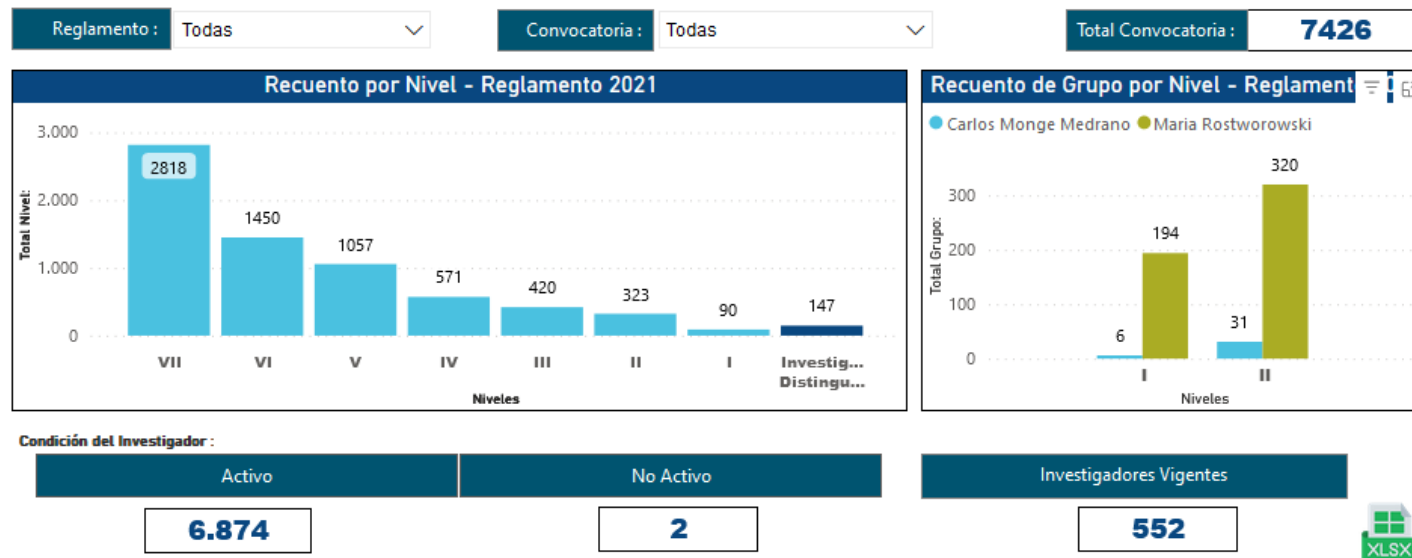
Reglamento : Todas

Convocatoria : Todas

Total Convocatoria : 7426

Recuento por Nivel - Reglamento 2021

3.000
2.000
1.000
0
Total Nivel:

2818
1450
1057
571
420
323
90
147

VII VI V IV III II I Investig... Distingu...
Niveles

Recuento de Grupo por Nivel - Reglament

Carlos Monge Medrano Maria Rostworowski

300
200
100
0
Total Grupo:

6
194
31
320

I II
Niveles

Condición del Investigador :

| Activo | No Activo |
|---|---|
| 6.874 | 2 |

Investigadores Vigentes
552

XLSX